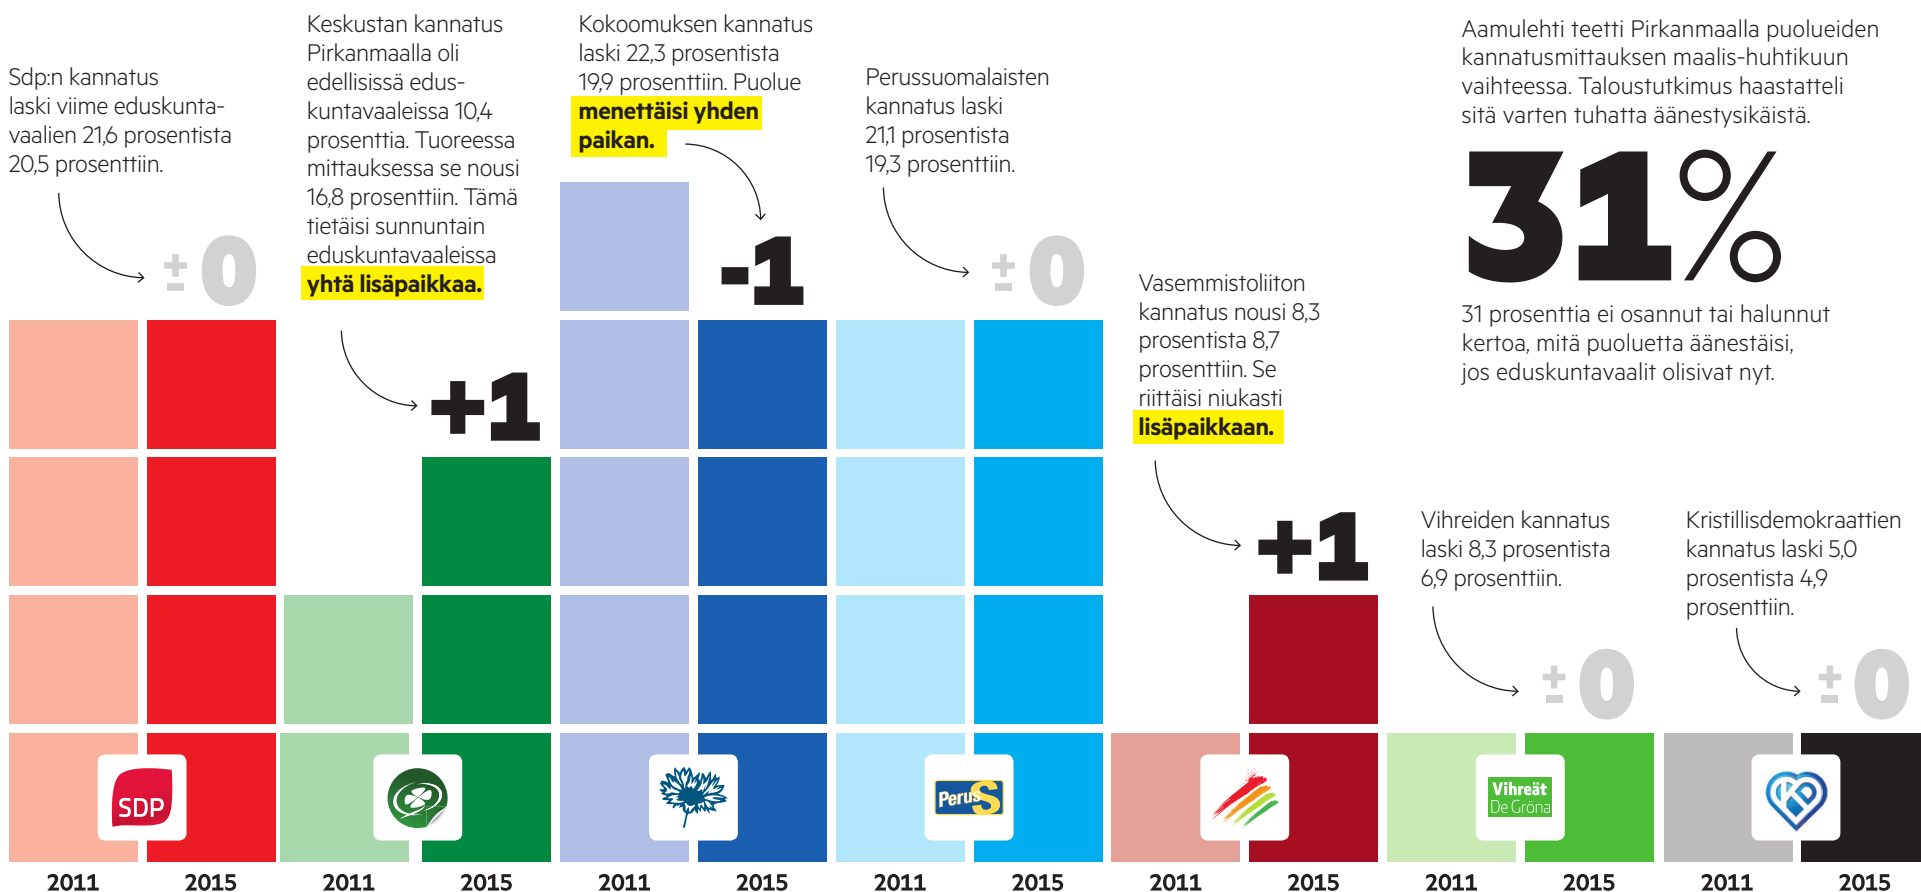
Sdp:n kannatus laski viime eduskuntavaalien 21,6 prosentista 20,5 prosenttiin.

±0

Keskustan kannatus Pirkanmaalla oli edellisissä eduskuntavaaleissa 10,4 prosenttia. Tuoreessa mittauksessa se nousi 16,8 prosenttiin. Tämä tietäisi sunnuntain eduskuntavaaleissa **yhtä lisäpaikkaa.**

+1

Kokoomuksen kannatus laski 22,3 prosentista 19,9 prosenttiin. Puolue **menettäisi yhden paikan.**

-1

Perussuomalaisten kannatus laski 21,1 prosentista 19,3 prosenttiin.

±0

Vasemmistoliiton kannatus nousi 8,3 prosentista 8,7 prosenttiin. Se riittäisi niukasti **lisäpaikkaan.**

+1

Aamulehti teetti Pirkanmaalla puolueiden kannatusmittauksen maalis-huhtikuun vaihteessa. Taloustutkimus haastatteli sitä varten tuhatta äänestysikäistä.

31%

31 prosenttia ei osannut tai halunnut kertoa, mitä puoluetta äänestäisi, jos eduskuntavaalit olisivat nyt.

Vihreiden kannatus laski 8,3 prosentista 6,9 prosenttiin.

±0

Kristillisdemokraattien kannatus laski 5,0 prosentista 4,9 prosenttiin.

±0

SDP

Perus

Vihreät De Gröna

2011 2015 2011 2015 2011 2015 2011 2015 2011 2015 2011 2015 2011 2015